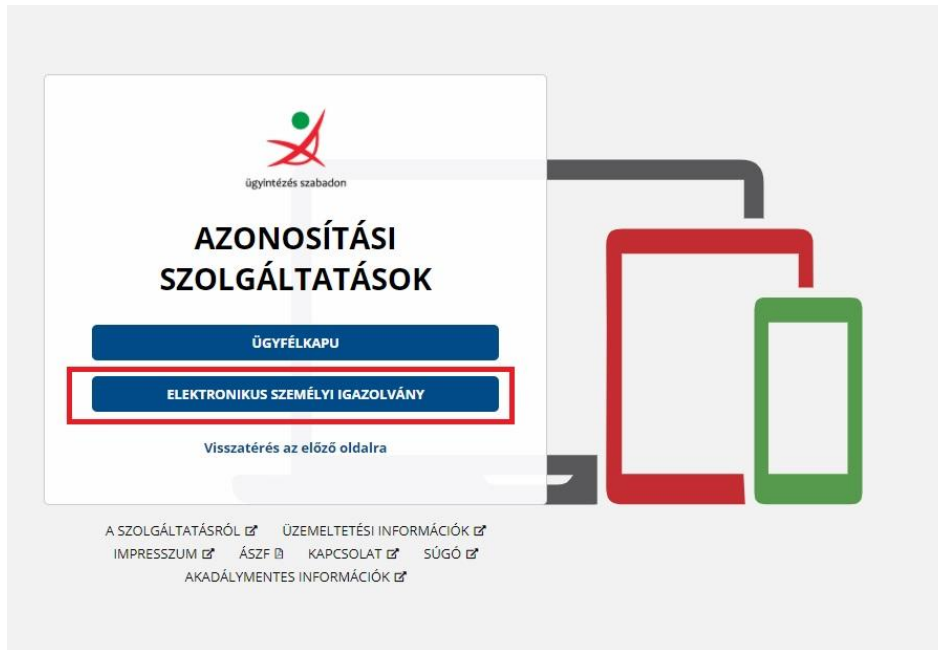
ügyintézés szabadon

AZONOSÍTÁSI SZOLGÁLTATÁSOK

ÜGYFÉLKAPU

ELEKTRONIKUS SZEMÉLYI IGAZOLVÁNY

Visszatérés az előző oldalra

A SZOLGÁLTATÁSRÓL ÜZEMELTETÉSI INFORMÁCIÓK
IMPRESSZUM ÁSZF KAPCSOLAT SÚGÓ
AKADÁLYMENTES INFORMÁCIÓK